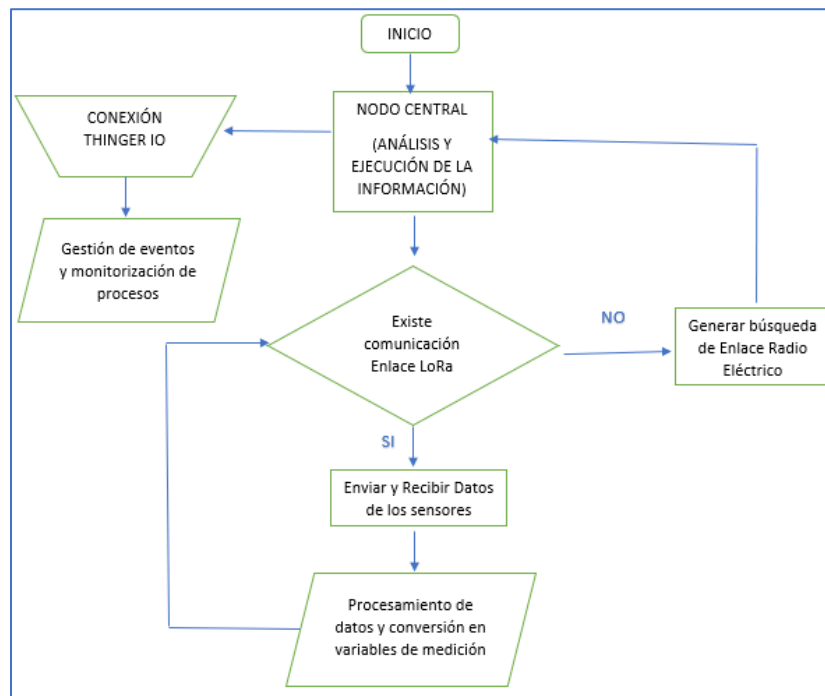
INICIO

NODO CENTRAL

(ANÁLISIS Y EJECUCIÓN DE LA INFORMACIÓN)

CONEXIÓN THINGER IO

Gestión de eventos y monitorización de procesos

Existe comunicación Enlace LoRa

NO

Generar búsqueda de Enlace Radio Eléctrico

SI

Enviar y Recibir Datos de los sensores

Procesamiento de datos y conversión en variables de medición